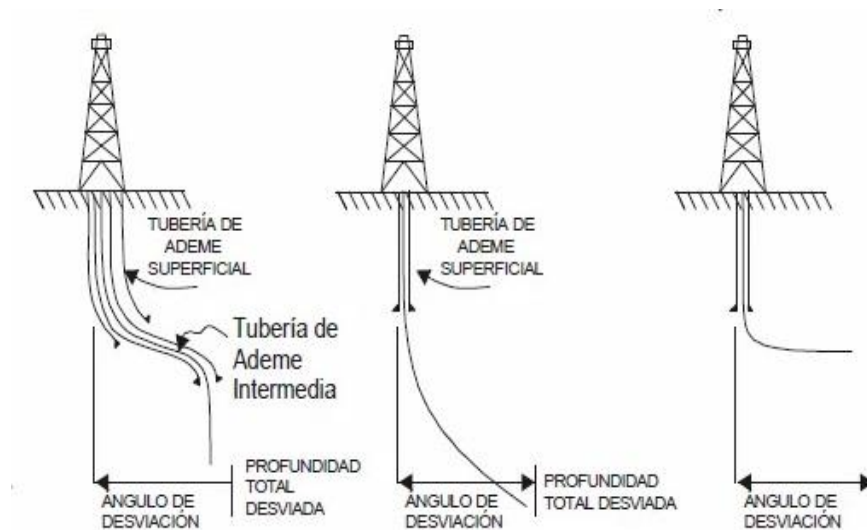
TUBERÍA DE ADEME SUPERFICIAL

Tubería de Ademe Intermedia

PROFUNDIDAD TOTAL DESVIADA

ANGULO DE DESVIACIÓN

TUBERÍA DE ADEME SUPERFICIAL

PROFUNDIDAD TOTAL DESVIADA

ANGULO DE DESVIACIÓN

ANGULO DE DESVIACIÓN